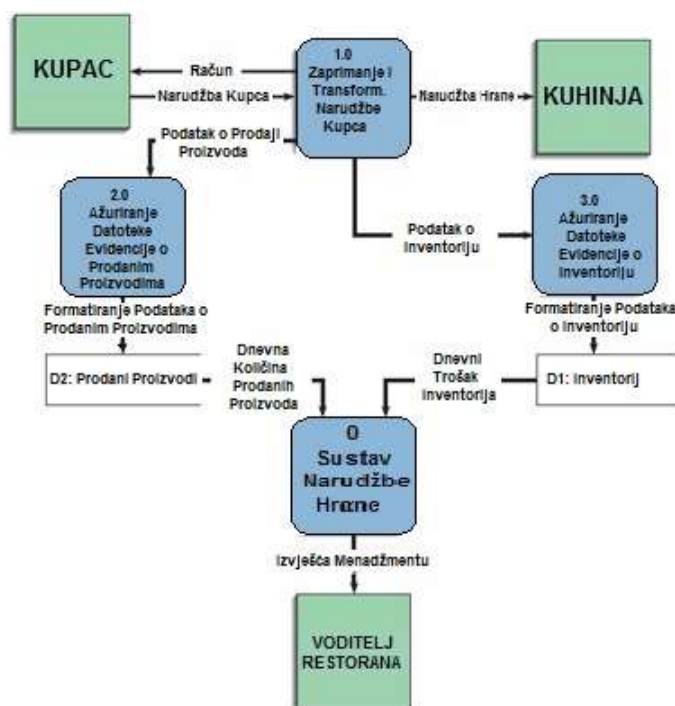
KUPAC

Račun

Narudžba Kupca

1.0
Zaprimanje i Transform. Narudžbe Kupca

Narudžba Hrane

KUHINJA

Podatak o Prodaji Proizvoda

2.0
Ažuriranje Datoteke Evidencije o Prodanim Proizvodima

Podatak o Inventoriju

3.0
Ažuriranje Datoteke Evidencije o Inventoriju

Formatiranje Podataka o Prodanim Proizvodima

Formatiranje Podataka o Inventoriju

D2: Prodani Proizvodi

Dnevna Količina Prodanih Proizvoda

Dnevni Trošak Inventorija

D1: Inventorij

0
Sustav Narudžbe Hrane

Izvješća Menadžmentu

VODITELJ RESTORANA